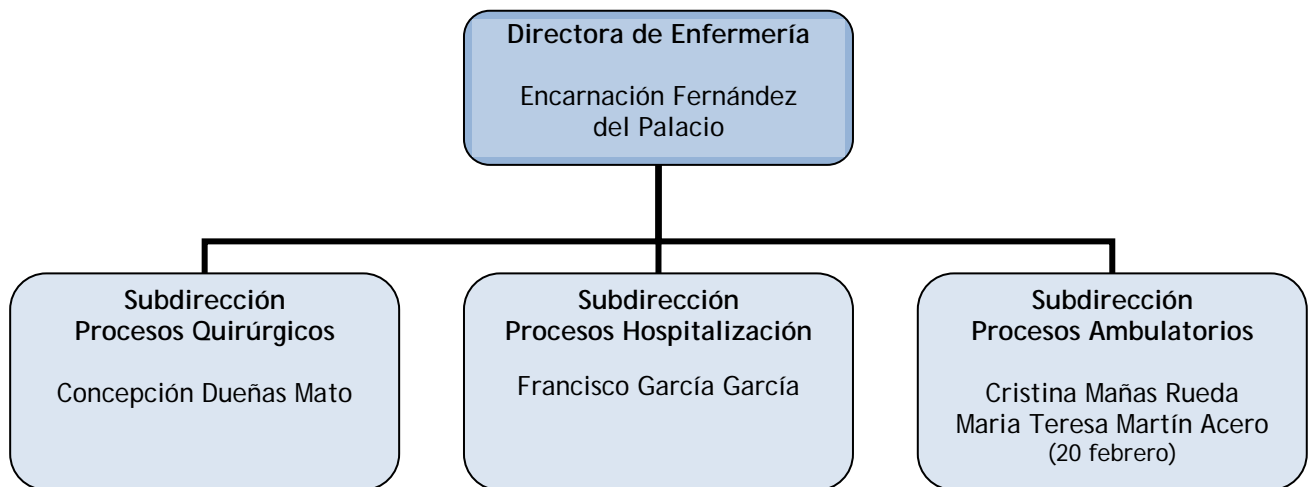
Directora de Enfermería

Encarnación Fernández del Palacio

Subdirección Procesos Quirúrgicos

Concepción Dueñas Mato

Subdirección Procesos Hospitalización

Francisco García García

Subdirección Procesos Ambulatorios

Cristina Mañas Rueda
Maria Teresa Martín Acero
(20 febrero)